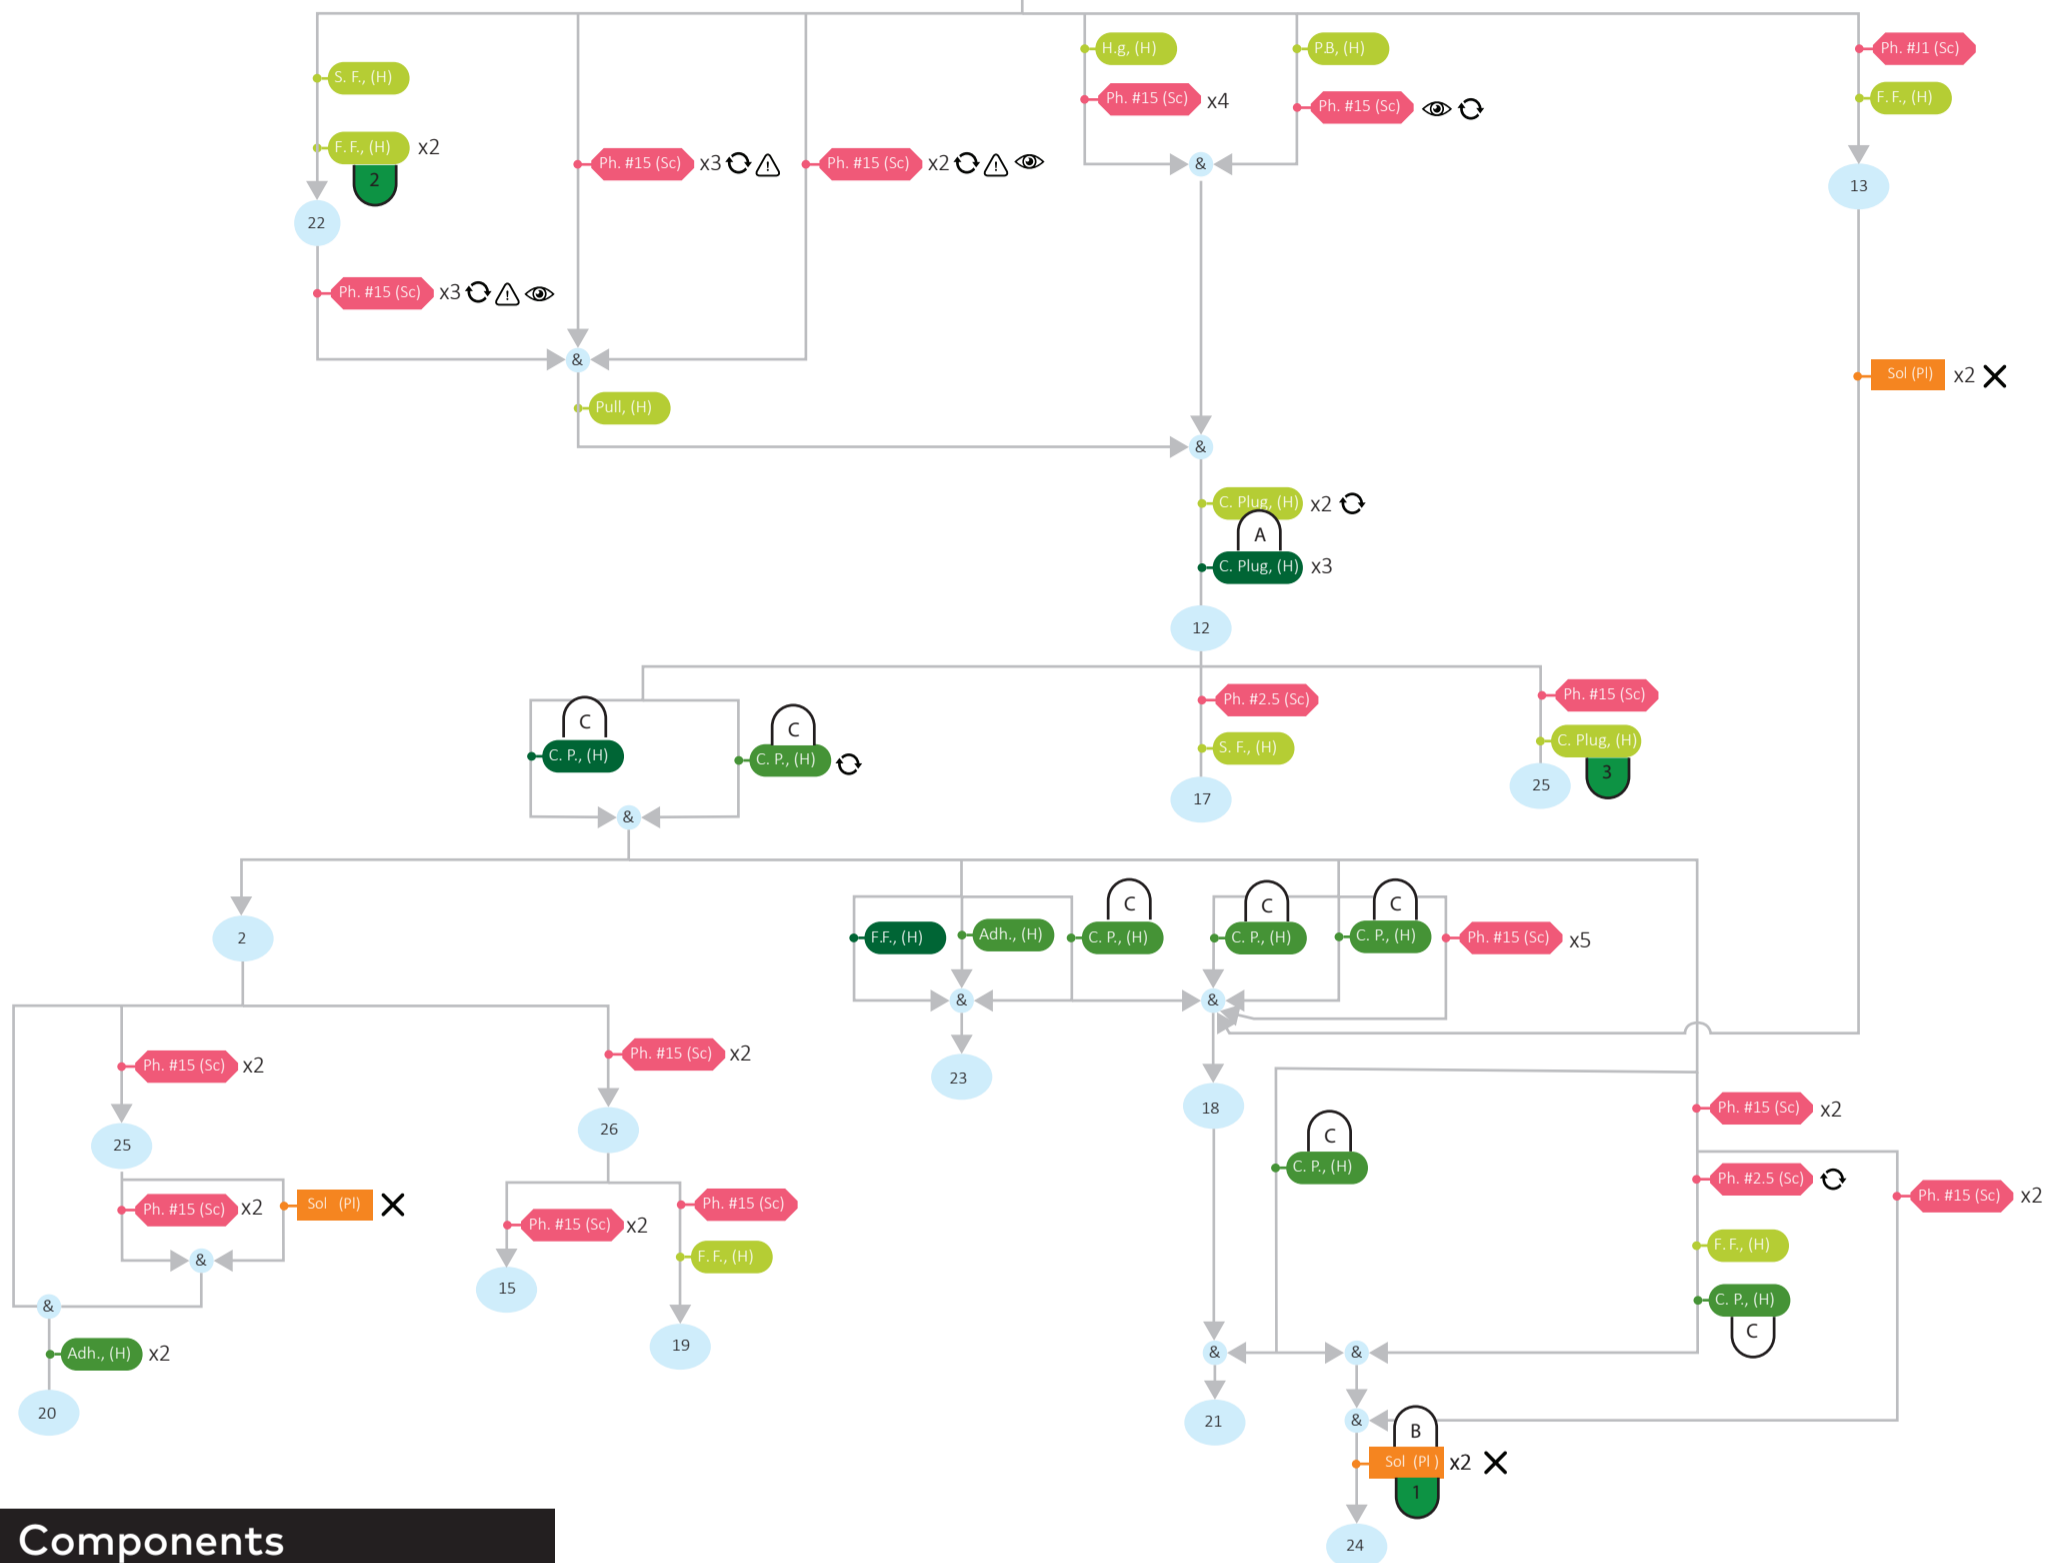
S. F., (H)

F. F., (H) x2

2

22

Ph. #15 (Sc) x3

Ph. #15 (Sc) x3

Ph. #15 (Sc) x2

&

Pull, (H)

H.g, (H)

Ph. #15 (Sc) x4

P.B, (H)

Ph. #15 (Sc)

&

&

Ph. #J1 (Sc)

F. F., (H)

13

Sol (Pl) x2

C. Plug, (H) x2

A

C. Plug, (H) x3

12

C

C. P., (H)

C

C. P., (H)

&

Ph. #2.5 (Sc)

S. F., (H)

17

Ph. #15 (Sc)

C. Plug, (H)

3

25

2

F.F., (H)

Adh., (H)

C

C. P., (H)

C

C. P., (H)

C

C. P., (H)

Ph. #15 (Sc) x5

&

&

23

18

Ph. #15 (Sc) x2

25

Ph. #15 (Sc) x2

Sol (Pl)

&

&

Adh., (H) x2

20

Ph. #15 (Sc) x2

26

Ph. #15 (Sc) x2

15

Ph. #15 (Sc)

F. F., (H)

19

C

C. P., (H)

Ph. #15 (Sc) x2

Ph. #2.5 (Sc)

Ph. #15 (Sc) x2

F. F., (H)

C. P., (H)

C

&

&

21

&

B

Sol (Pl ) x2

1

24

Components